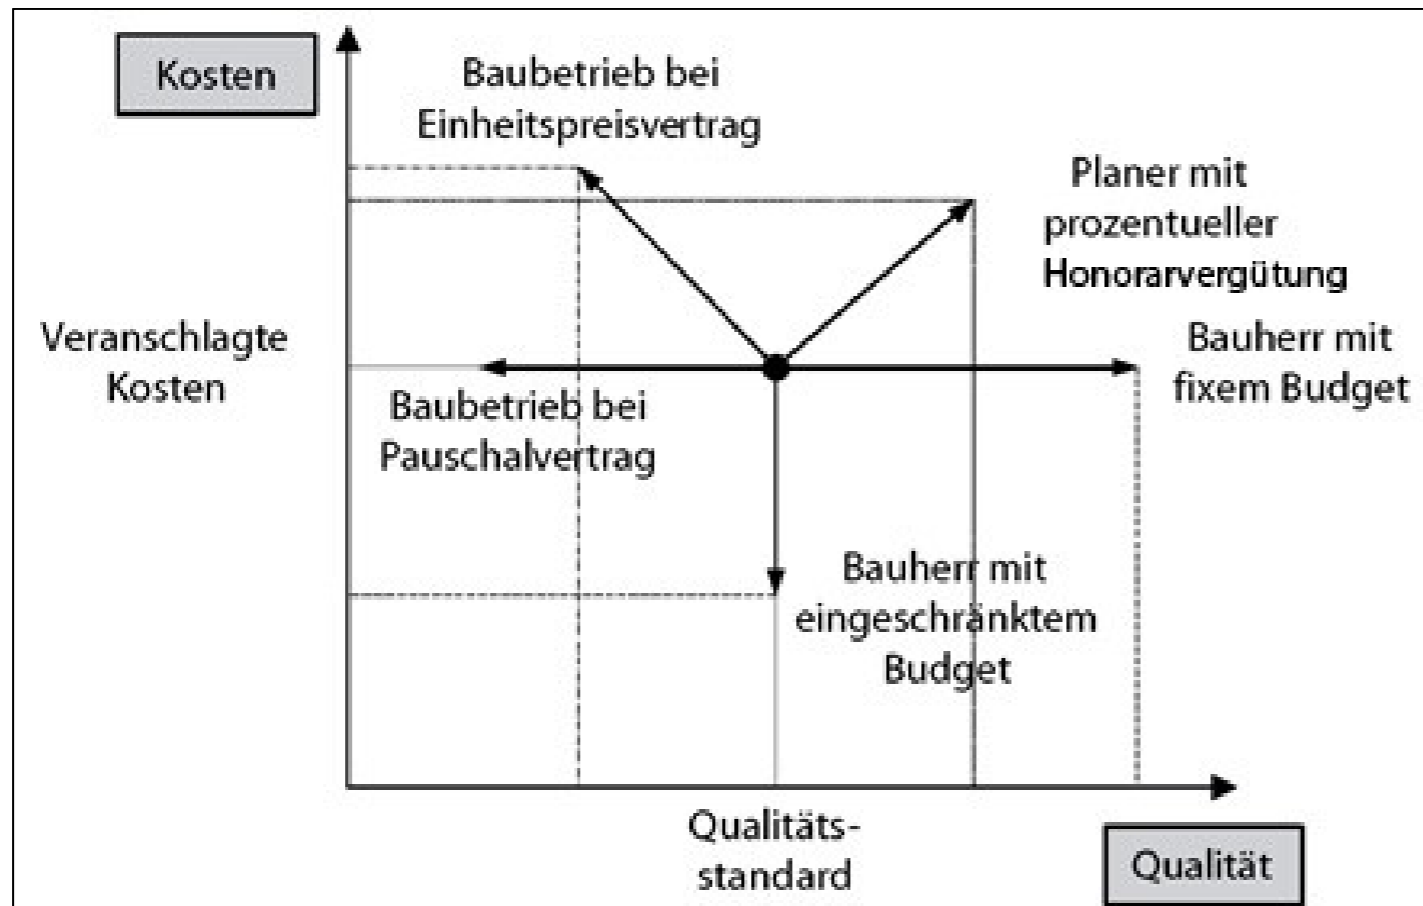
Kosten

Baubetrieb bei Einheitspreisvertrag

Planer mit prozentueller Honorarvergütung

Veranschlagte Kosten

Bauherr mit fixem Budget

Baubetrieb bei Pauschalvertrag

Bauherr mit eingeschränktem Budget

Qualitätsstandard

Qualität